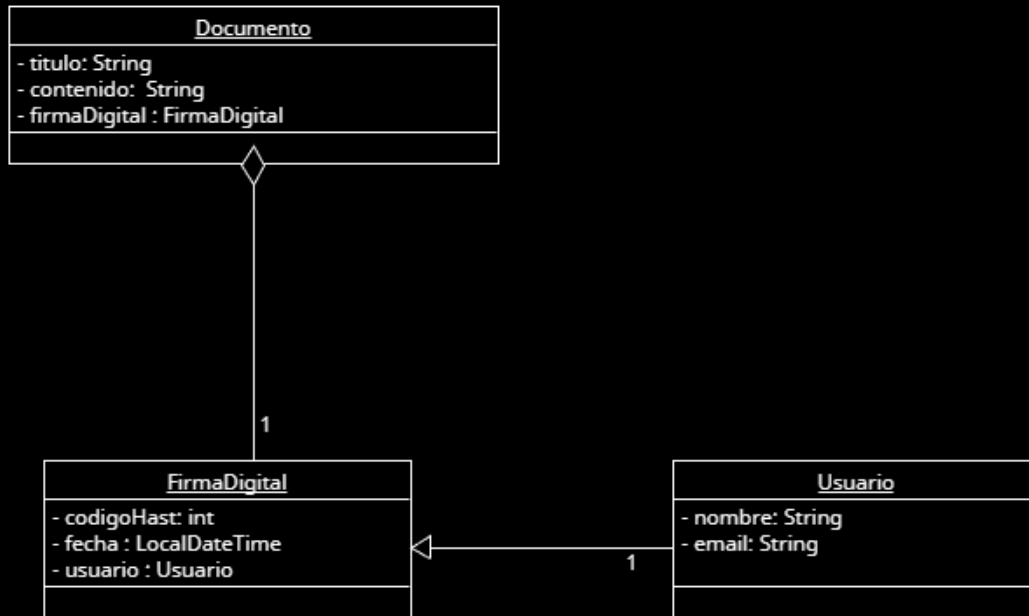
Documento
- titulo: String
- contenido: String
- firmaDigital : FirmaDigital

1

FirmaDigital
- codigoHast: int
- fecha : LocalDateTime
- usuario : Usuario

1

Usuario
- nombre: String
- email: String